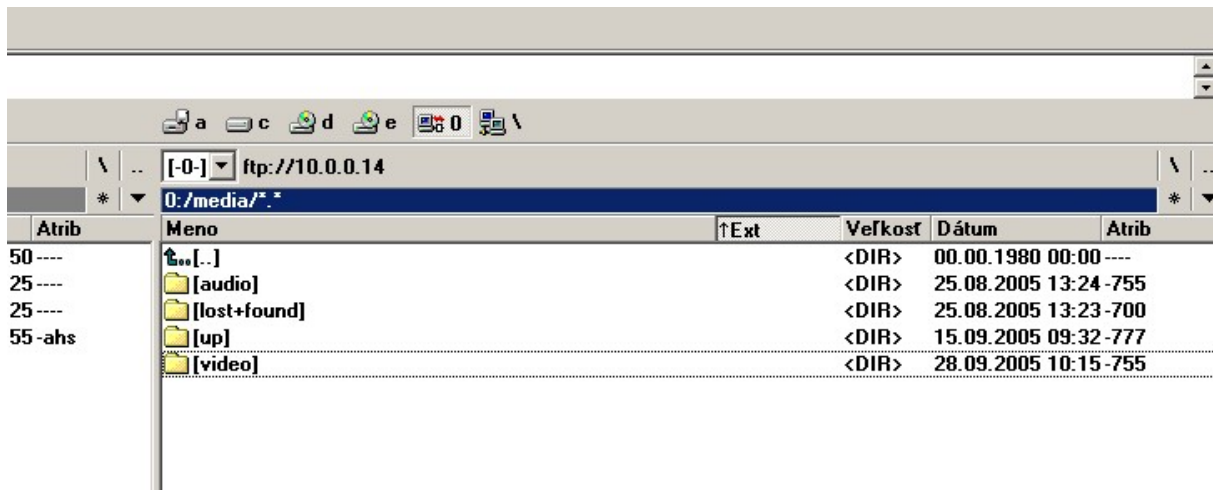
a c d e 0 \

\ ..

* ▼

[-0-] ▼ ftp://10.0.0.14

0:/media/*.*

\ ..

* ▼

| Atrib |
|---|
| 50 ---- |
| 25 ---- |
| 25 ---- |
| 55 -ahs |

| Meno | ↑Ext | Veľkosť | Dátum | Atrib |
|---|---|---|---|---|
| [..] | | <DIR> | 00.00.1980 00:00 | ---- |
| [audio] | | <DIR> | 25.08.2005 13:24 | -755 |
| [lost+found] | | <DIR> | 25.08.2005 13:23 | -700 |
| [up] | | <DIR> | 15.09.2005 09:32 | -777 |
| [video] | | <DIR> | 28.09.2005 10:15 | -755 |